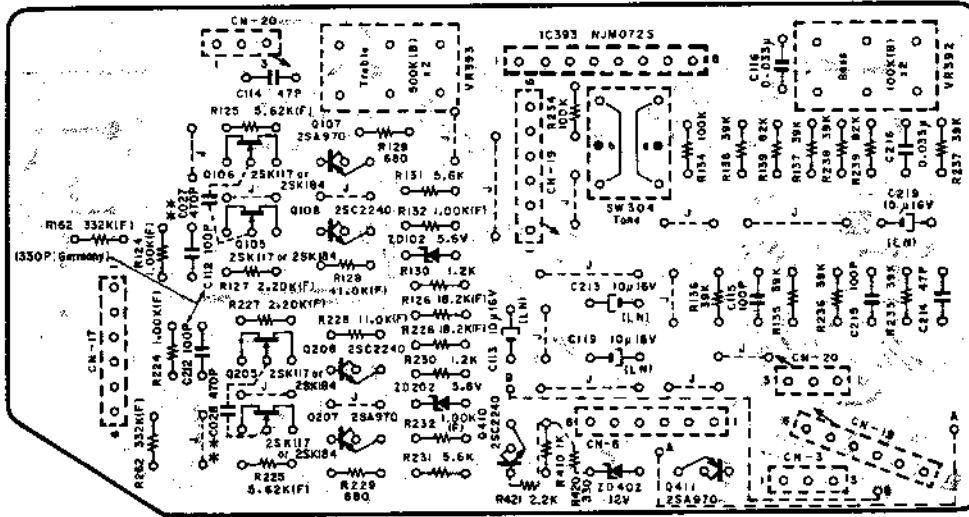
CN-20
3
C114 47P
Treble 500K(B) ×2
VR393
IC393 NJM072S
8
C116 0.033μ
Bass 100K(B) ×2
VR392
R125 5.62K(F)
Q107 2SA970
R128 680
R234 100K
R134 100K
R136 39K
R139 82K
R137 39K
R236 39K
R239 82K
C216 0.033μ
R237 39K
Q106 2SK117 or 2SK184
R131 5.6K
CN-19
SW304 Tone
C219 10μ16V (LN)
C107 470P
Q108 2SC2240
R132 1.00K(F)
R162 332K(F)
ZD102 5.6V
Q105 2SK117 or 2SK184
R124 1.00K(F)
C112 100P
(330P: Germany)
R130 1.2K
R129 41.0K(F)
R127 2.2DK(F)
R126 18.2K(F)
C113 10μ16V (LN)
C213 10μ16V (LN)
R136 39K
C115 100P
R135 39K
R236 39K
C215 100P
R235 39K
C214 47P
R227 2.20K(F)
CN-17
R224 1.00K(F)
C212 100P
R228 11.0K(F)
Q208 2SC2240
R226 18.2K(F)
C119 10μ16V (LN)
R230 1.2K
Q205 2SK117 or 2SK184
ZD202 5.6V
CN-20
3
C028 470P
R232 1.00K (F)
Q410 2SC2240
CN-6
CN-18
A
Q207 2SA970
2SK117 or 2SK184
R262 332K(F)
R231 5.6K
R410 1K
CN-3
R225 5.62K(F)
R229 680
R421 2.2K
R420 330
ZD402 12V
Q411 2SA970